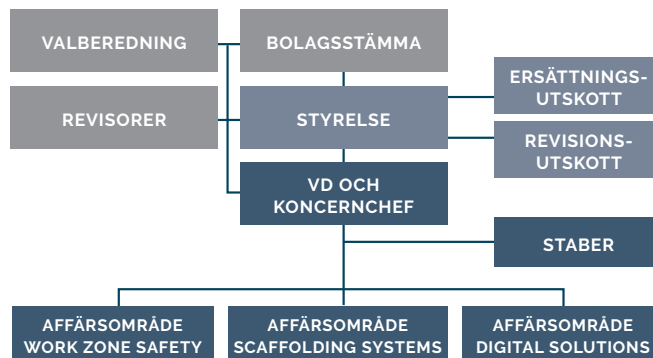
VALBEREDNING

BOLAGSSTÄMMA

ERSÄTTNINGS-UTSKOTT

REVISORER

STYRELSE

REVISIONS-UTSKOTT

VD OCH KONCERNCHEF

STABER

AFFÄRSOMRÅDE WORK ZONE SAFETY

AFFÄRSOMRÅDE SCAFFOLDING SYSTEMS

AFFÄRSOMRÅDE DIGITAL SOLUTIONS